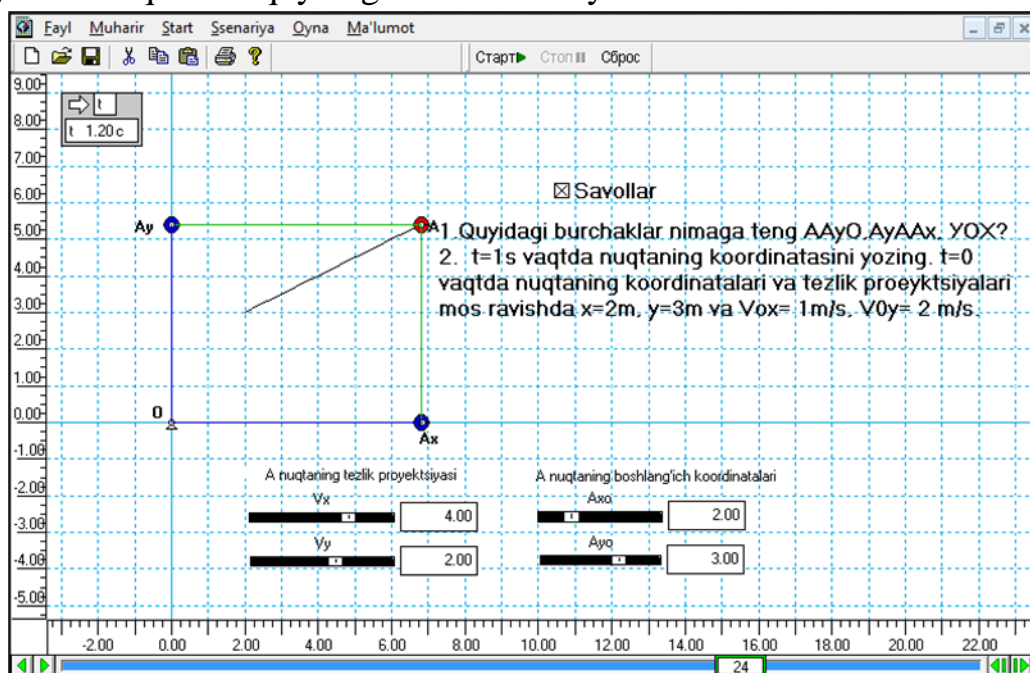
Fayl Muharir Start Ssenariya Oyna Ma'lumot

Старт Стоп Сброс

t
t 1.20 c

9.00
8.00
7.00
6.00
5.00
4.00
3.00
2.00
1.00
0.00
-1.00
-2.00
-3.00
-4.00
-5.00

☒Savollar

Ay
A
1. Quyidagi burchaklar nimaga teng AAyO,AyAAx, YOX?
2. t=1s vaqtda nuqtaning koordinatasini yozing. t=0 vaqtda nuqtaning koordinatalari va tezlik proeyktsiyalari mos ravishda x=2m, y=3m va Vox= 1m/s, V0y= 2 m/s.

O
Ax

A nuqtaning tezlik proyektsiyasi
Vx
4.00
Vy
2.00

A nuqtaning boshlang'ich koordinatalari
Axo
2.00
Ayo
3.00

-2.00 0.00 2.00 4.00 6.00 8.00 10.00 12.00 14.00 16.00 18.00 20.00 22.00

24